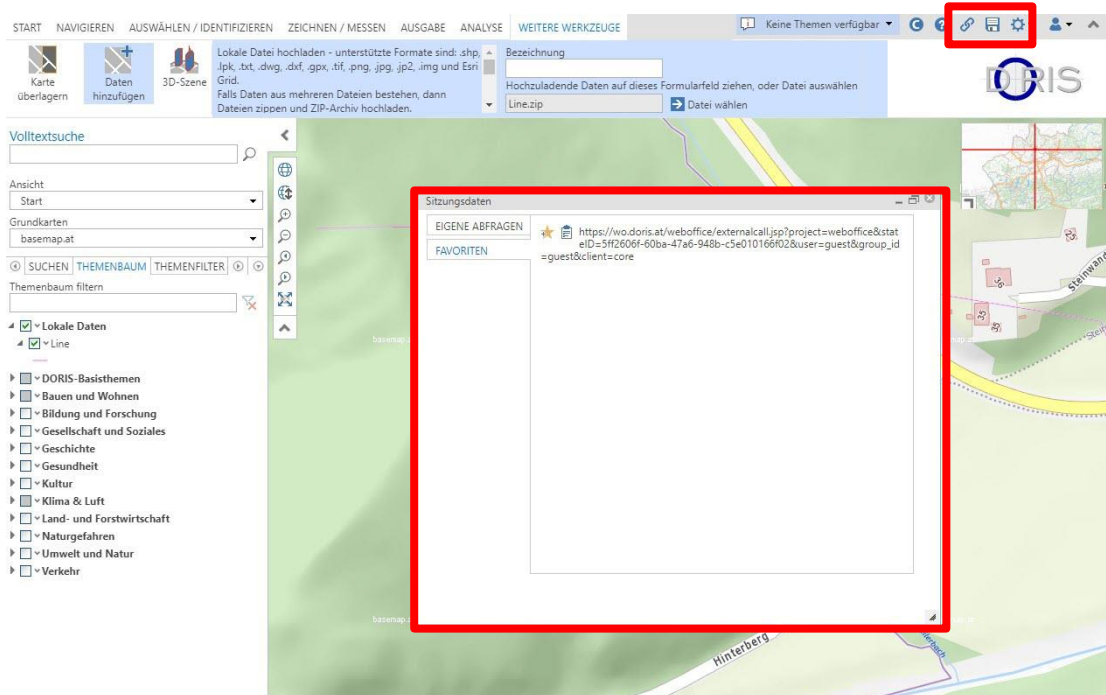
START NAVIGIEREN AUSWÄHLEN / IDENTIFIZIEREN ZEICHNEN / MESSEN AUSGABE ANALYSE WEITERE WERKZEUGE

Keine Themen verfügbar

Karte überlagern

Daten hinzufügen

3D-Szene

Lokale Datei hochladen - unterstützte Formate sind: .shp, .lpk, .txt, .dwg, .dxf, .gpx, .tif, .png, .jpg, .jp2, .img und Esri Grid.
Falls Daten aus mehreren Dateien bestehen, dann Dateien zippen und ZIP-Archiv hochladen.

Bezeichnung

Hochzuladende Daten auf dieses Formularfeld ziehen, oder Datei auswählen

Line.zip

Datei wählen

DORIS

Volltextsuche

Ansicht

Start

Grundkarten

basemap.at

SUCHEN THEMENBAUM THEMENFILTER

Themenbaum filtern

Lokale Daten
Line

DORIS-Basisthemen
Bauen und Wohnen
Bildung und Forschung
Gesellschaft und Soziales
Geschichte
Gesundheit
Kultur
Klima & Luft
Land- und Forstwirtschaft
Naturgefahren
Umwelt und Natur
Verkehr

Sitzungsdaten

EIGENE ABFRAGEN

FAVORITEN

https://wo.doris.at/weboffice/externalcall.jsp?project=weboffice&stateID=5ff2606f-60ba-47a6-948b-c5e010166f02&user=guest&group_id=guest&client=core

basemap.at

basemap.at

basemap.at

Steinwand

Hinterberg

erbach